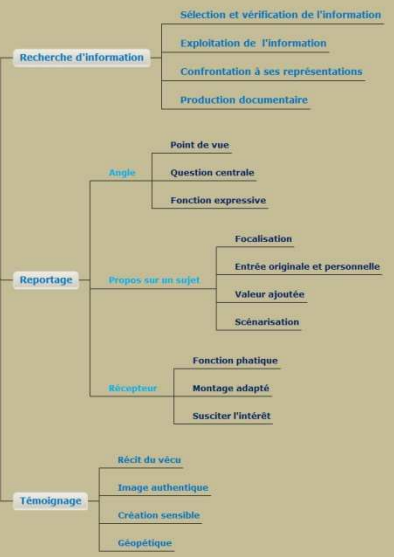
Recherche d'information

Sélection et vérification de l'information

Exploitation de l'information

Confrontation à ses représentations

Production documentaire

Reportage

Angle

Point de vue

Question centrale

Fonction expressive

Propos sur un sujet

Focalisation

Entrée originale et personnelle

Valeur ajoutée

Scénarisation

Récepteur

Fonction phatique

Montage adapté

Susciter l'intérêt

Témoignage

Récit du vécu

Image authentique

Création sensible

Géopétique